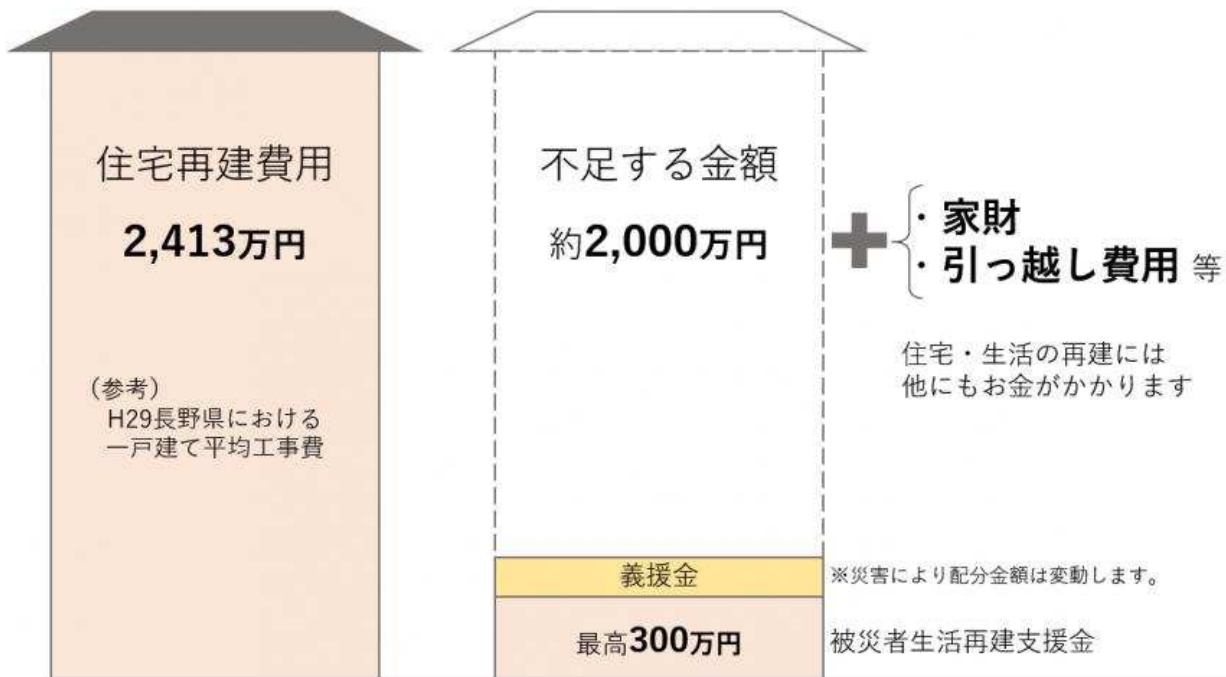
住宅再建費用

2,413万円

（参考）
H29長野県における
一戸建て平均工事費

不足する金額

約2,000万円

・家財
・引っ越し費用 等

住宅・生活の再建には
他にもお金がかかります

義援金

※災害により配分金額は変動します。

最高300万円

被災者生活再建支援金